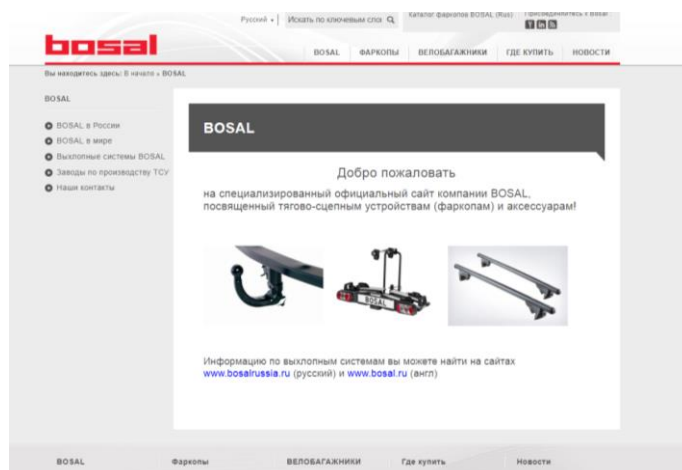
Русский ▾ Искать по ключевым слов

Каталог фаркопов BOSAL (Rus)

Присоединяйтесь к Bosal

bosal

BOSAL ФАРКОПЫ ВЕЛОБАГАЖНИКИ ГДЕ КУПИТЬ НОВОСТИ

Вы находитесь здесь: В начало » BOSAL

BOSAL

BOSAL в России
BOSAL в мире
Выхлопные системы BOSAL
Заводы по производству ТСУ
Наши контакты

BOSAL

Добро пожаловать

на специализированный официальный сайт компании BOSAL, посвященный тягово-сцепным устройствам (фаркопам) и аксессуарам!

BOSAL

Информацию по выхлопным системам вы можете найти на сайтах www.bosalrussia.ru (русский) и www.bosal.ru (англ)

BOSAL Фаркопы ВЕЛОБАГАЖНИКИ Где купить Новости